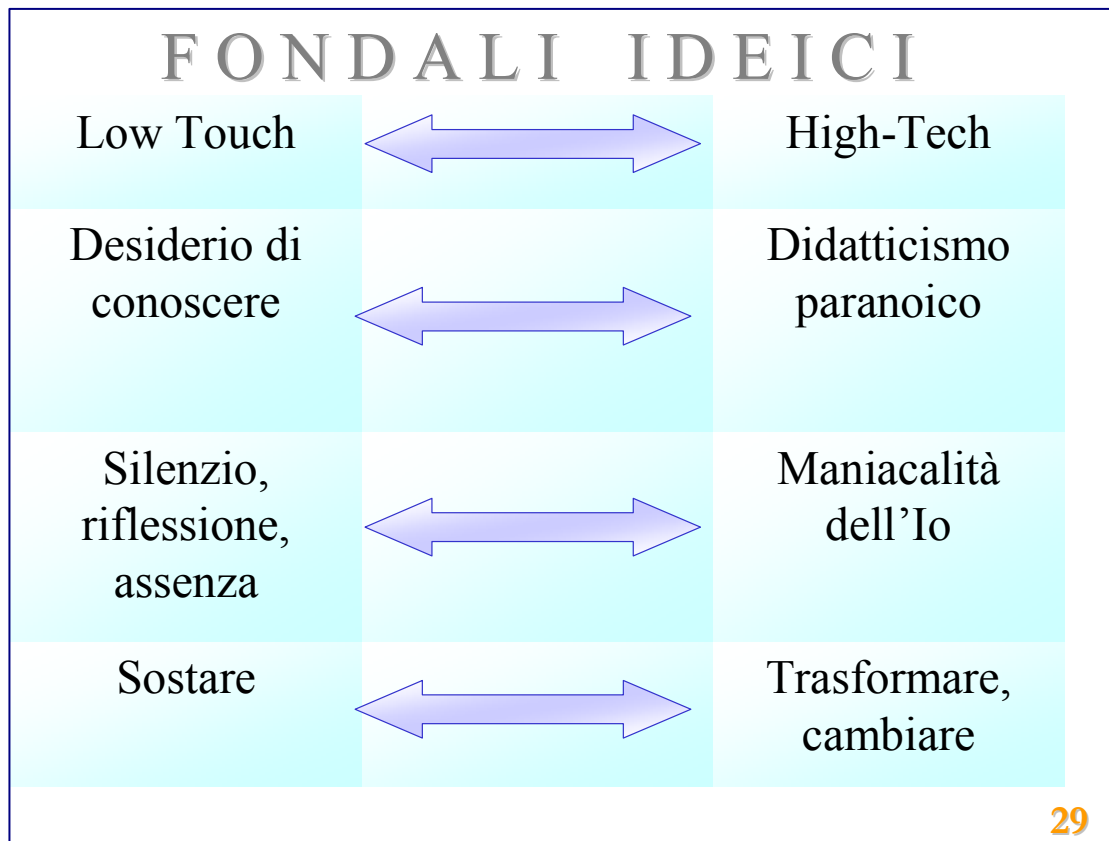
FONDALI IDEICI

| | | |
|---|---|---|
| Low Touch | | High-Tech |
| Desiderio di conoscere | | Didatticismo paranoico |
| Silenzio, riflessione, assenza | | Maniacalità dell'Io |
| Sostare | | Trasformare, cambiare |

29